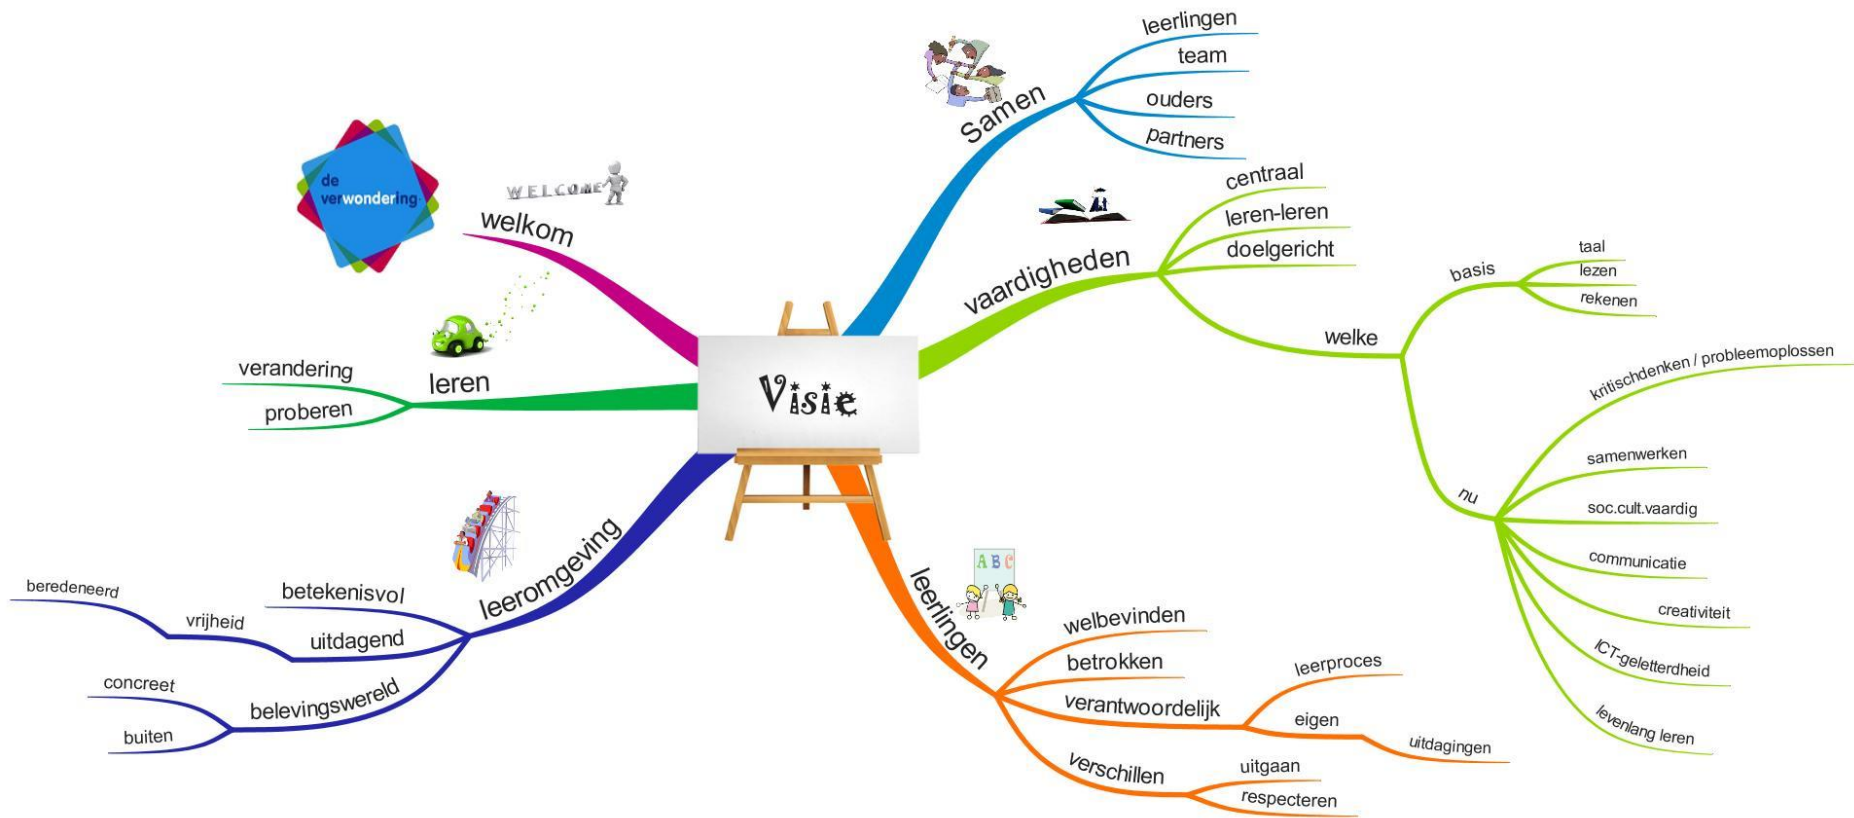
Visie

de verwondering

WELCOME

welkom

leren
verandering
proberen

leeromgeving
betekenisvol
uitdagend
vrijheid
beredeneerd
belevingswereld
concreet
buiten

Samen
leerlingen
team
ouders
partners

vaardigheden
centraal
leren-leren
doelgericht
welke
basis
taal
lezen
rekenen
nu
kritischdenken / probleemoplossen
samenwerken
soc.cult.vaardig
communicatie
creativiteit
ICT-geletterdheid
levenlang leren

ABC

leerlingen
welbevinden
betrokken
verantwoordelijk
leerproces
eigen
uitdagingen
verschillen
uitgaan
respecteren